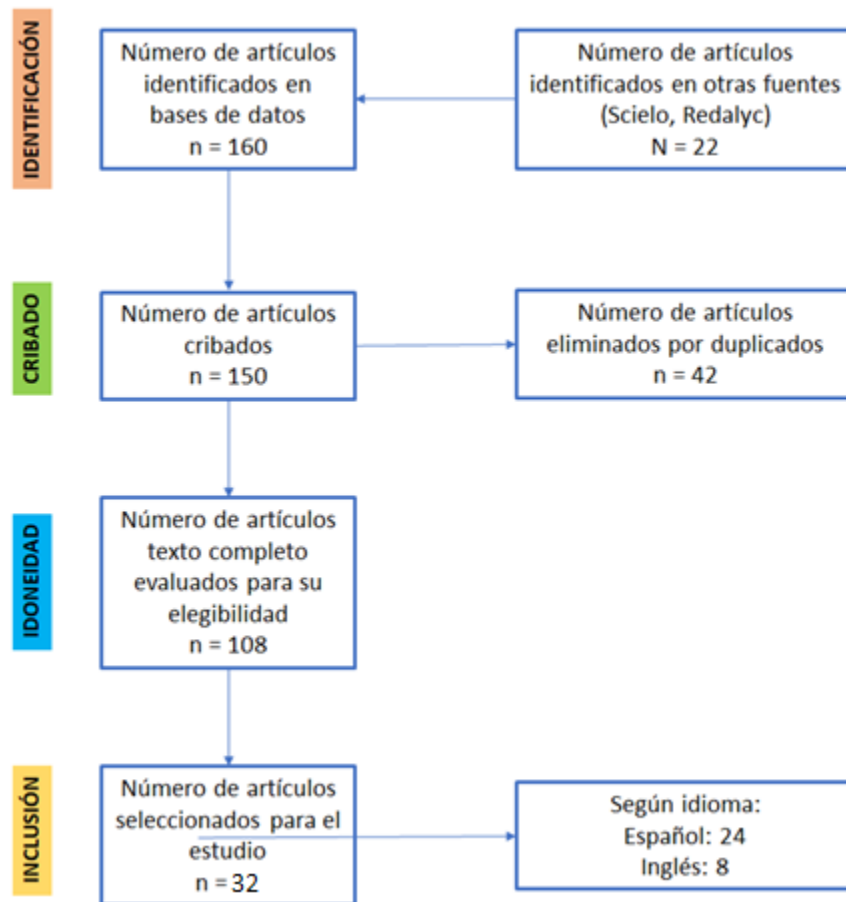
IDENTIFICACIÓN

Número de artículos identificados en bases de datos
n = 160

Número de artículos identificados en otras fuentes (Scielo, Redalyc)
N = 22

CRIBADO

Número de artículos cribados
n = 150

Número de artículos eliminados por duplicados
n = 42

IDONEIDAD

Número de artículos texto completo evaluados para su elegibilidad
n = 108

INCLUSIÓN

Número de artículos seleccionados para el estudio
n = 32

Según idioma:
Español: 24
Inglés: 8